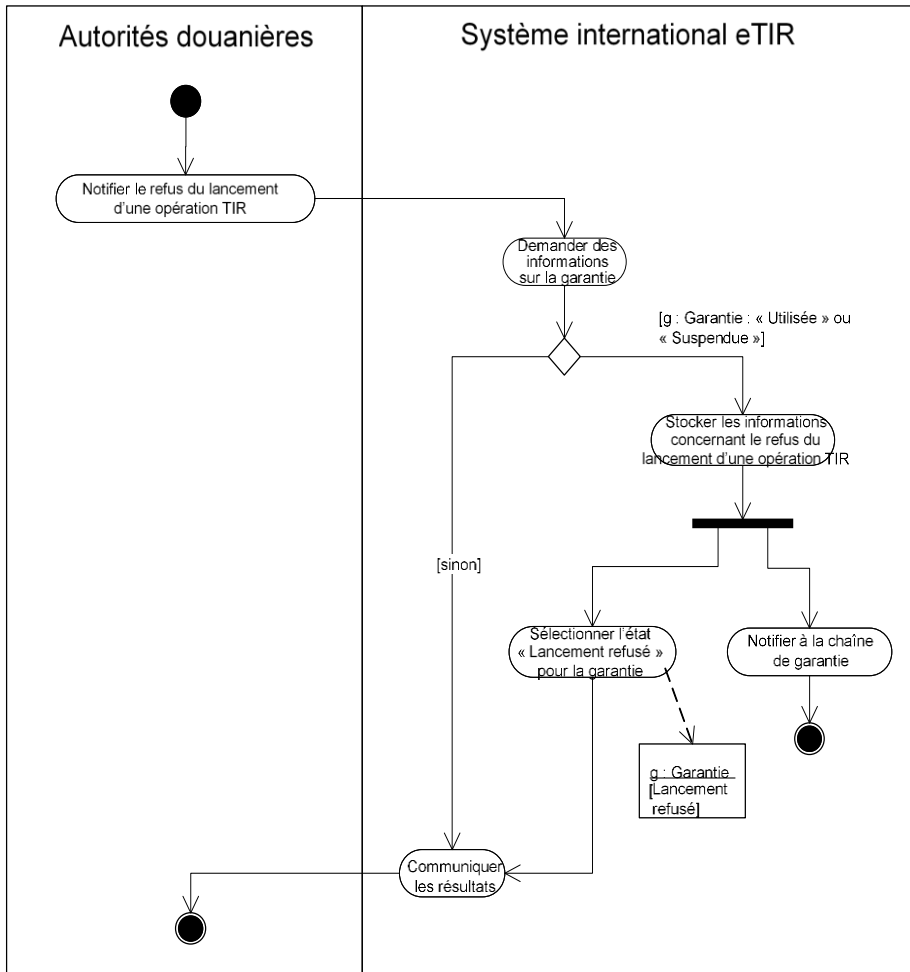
Autorités douanières

Système international eTIR

Notifier le refus du lancement d'une opération TIR

Demander des informations sur la garantie

[g : Garantie : « Utilisée » ou « Suspendue »]

Stocker les informations concernant le refus du lancement d'une opération TIR

[sinon]

Sélectionner l'état « Lancement refusé » pour la garantie

Notifier à la chaîne de garantie

g : Garantie [Lancement refusé]

Communiquer les résultats